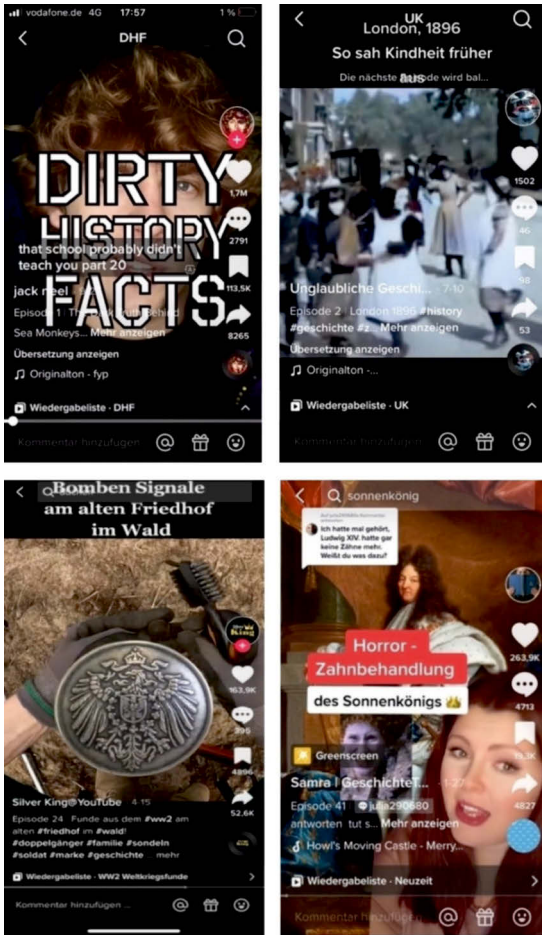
vodafone.de 4G 17:57 1 %

DHF

DIRTY HISTORY FACTS

that school probably didn't teach you part 20

1,7M

2791

113,5K

8265

jack neel

Episode 1 · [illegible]

Sea Monkeys... Mehr anzeigen

Übersetzung anzeigen

Originalton - fyp

Wiedergabeliste · DHF

Kommentar hinzufügen

UK

London, 1896

So sah Kindheit früher aus

Die nächste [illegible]de wird bal...

1502

46

98

53

Unglaubliche Geschi... · 7-10

Episode 2 · London 1896 #history #geschichte #z... Mehr anzeigen

Übersetzung anzeigen

Originalton -...

Wiedergabeliste · UK

Kommentar hinzufügen

Bomben Signale am alten Friedhof im Wald

163,9K

399

4896

52,6K

Silver King - YouTube · 4-15

Episode 24 · Funde aus dem #ww2 am alten #friedhof im #wald! #doppelgänger #familie #sondeln #soldat #marke #geschichte mehr

Wiedergabeliste · WW2 Weltkriegsfunde

Kommentar hinzufügen ...

sonnenkönig

Ich hatte mal gehört, Ludwig XIV. hatte gar keine Zähne mehr. Weißt du was dazu?

Horror - Zahnbehandlung des Sonnenkönigs 👑

263,9K

4713

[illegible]

4827

Greenscreen

Samra | GeschichteT... · 1-2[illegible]

Episode 41 · julia290680 antworten tut s... Mehr anzeigen

Howl's Moving Castle - Merry...

Wiedergabeliste · Neuzeit

Kommentar hinzufügen